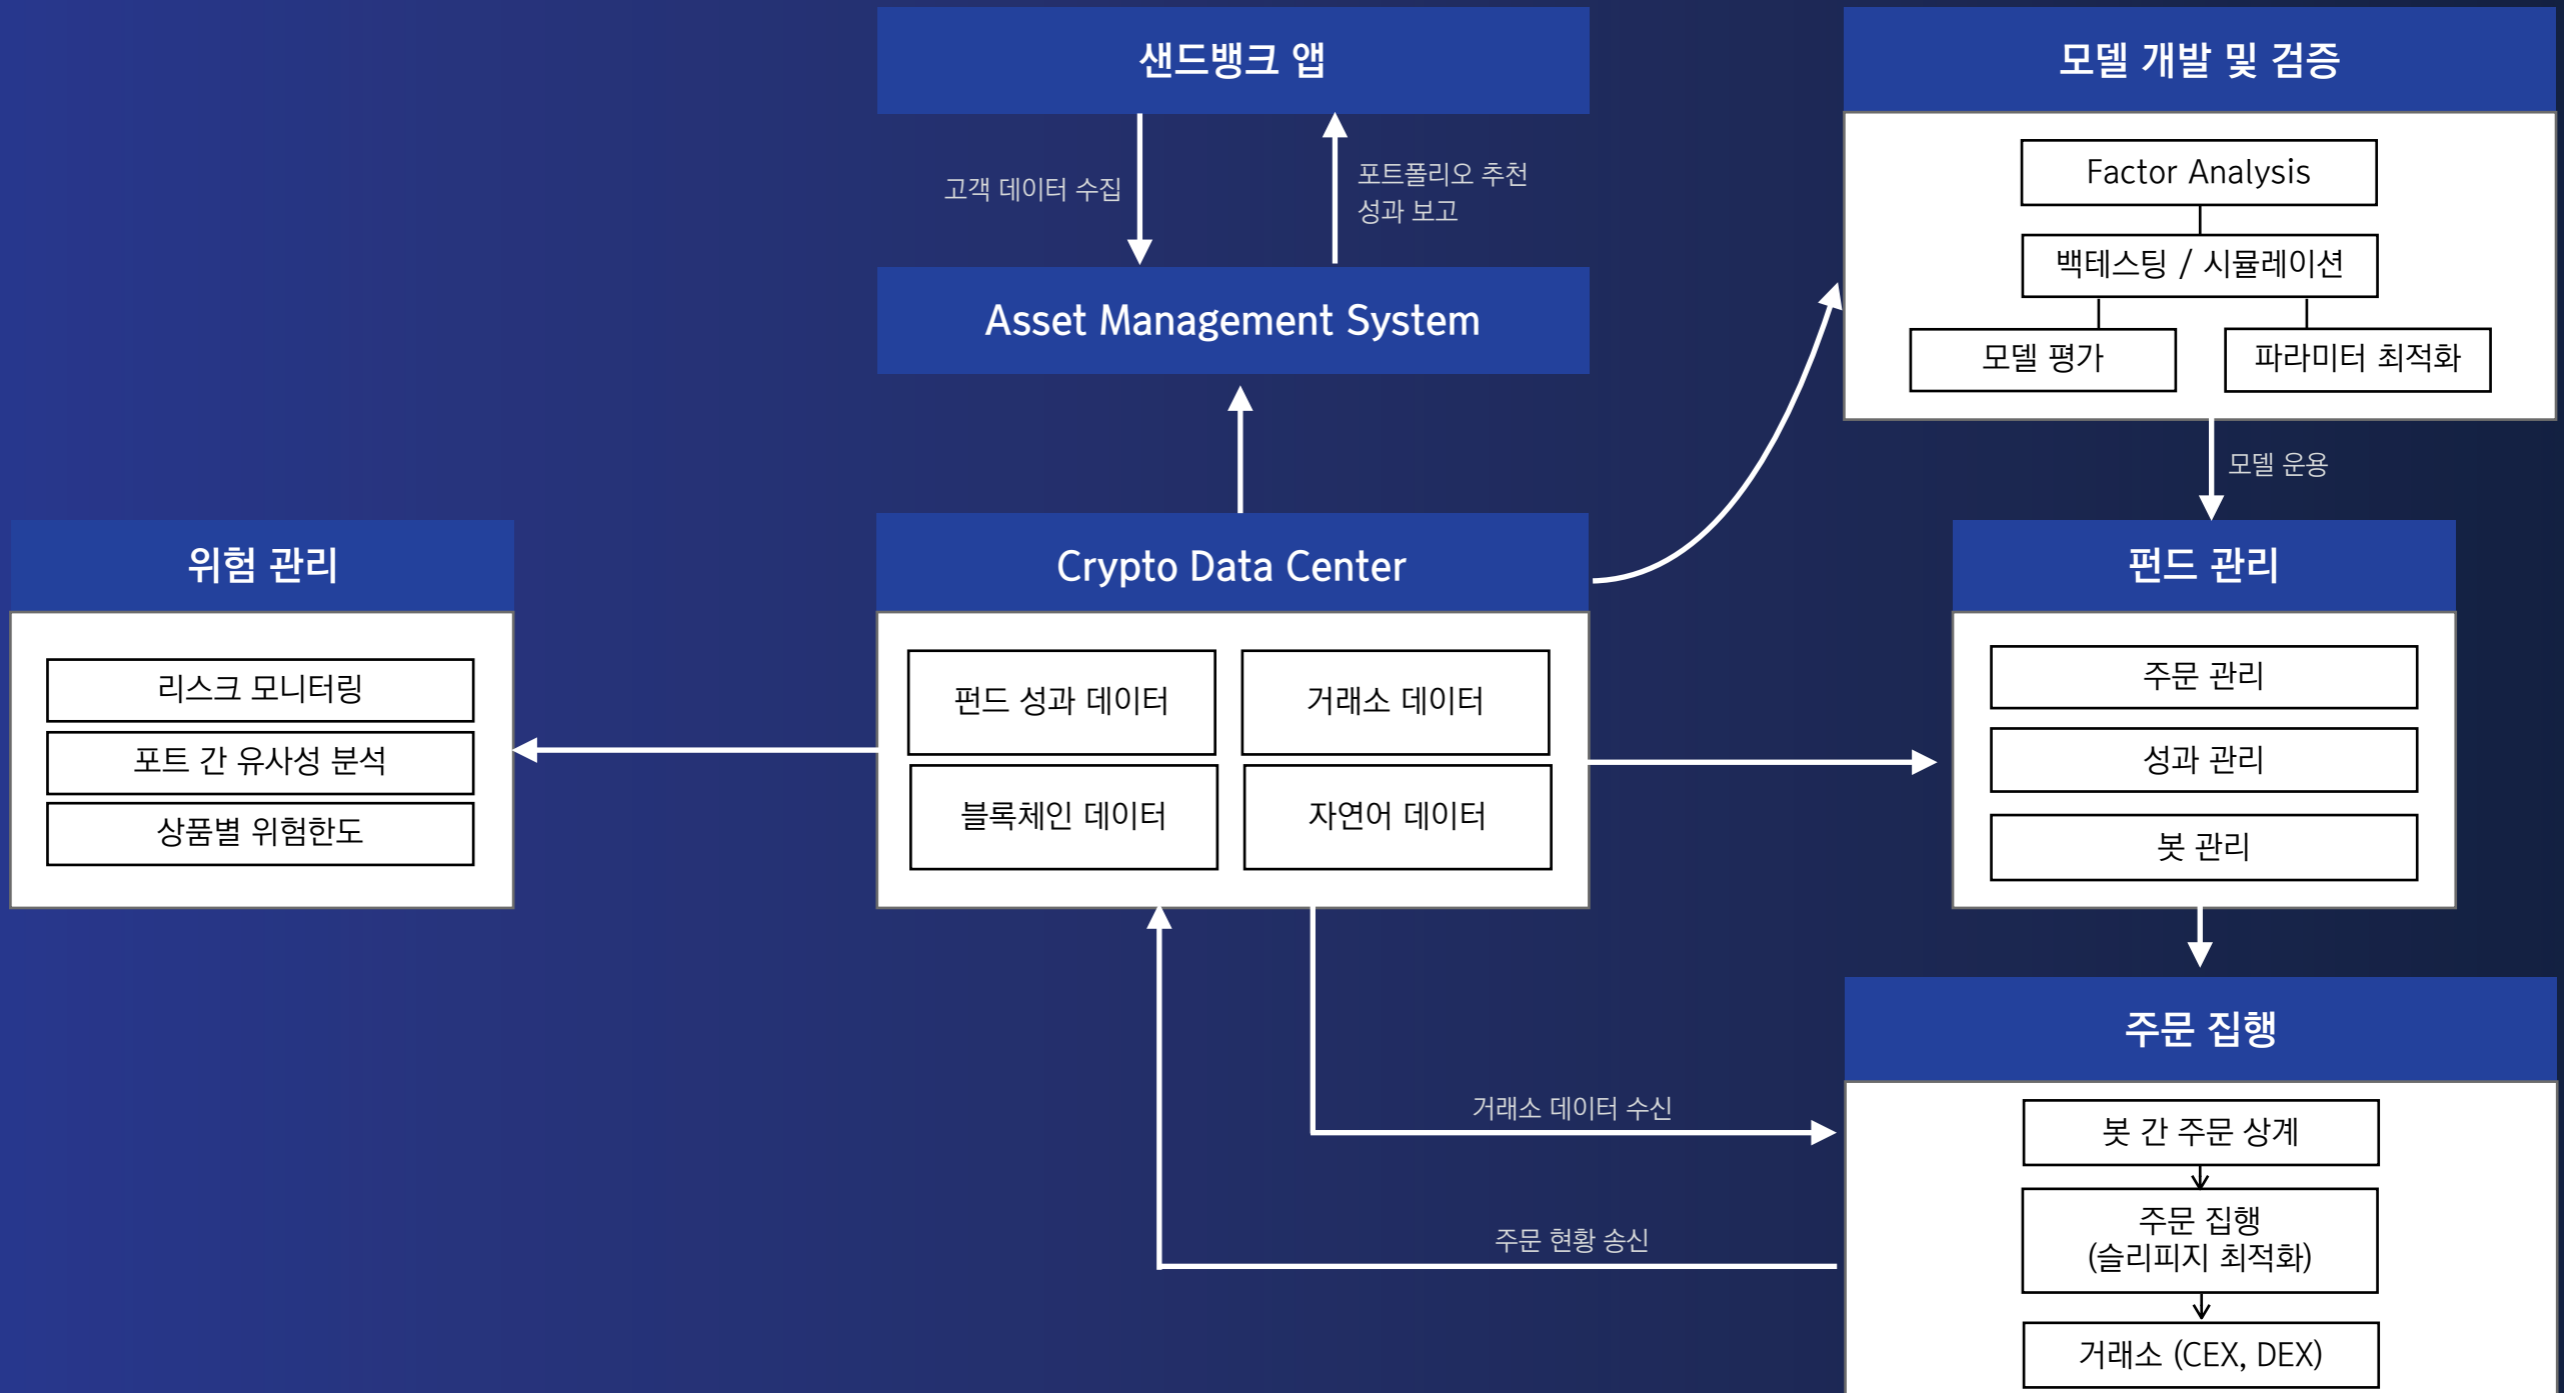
샌드뱅크 앱

고객 데이터 수집

포트폴리오 추천
성과 보고

Asset Management System

모델 개발 및 검증

Factor Analysis

백테스팅 / 시뮬레이션

모델 평가

파라미터 최적화

모델 운용

위험 관리

리스크 모니터링

포트 간 유사성 분석

상품별 위험한도

Crypto Data Center

펀드 성과 데이터

거래소 데이터

블록체인 데이터

자연어 데이터

펀드 관리

주문 관리

성과 관리

봇 관리

주문 집행

봇 간 주문 상계

주문 집행
(슬리피지 최적화)

거래소 (CEX, DEX)

거래소 데이터 수신

주문 현황 송신